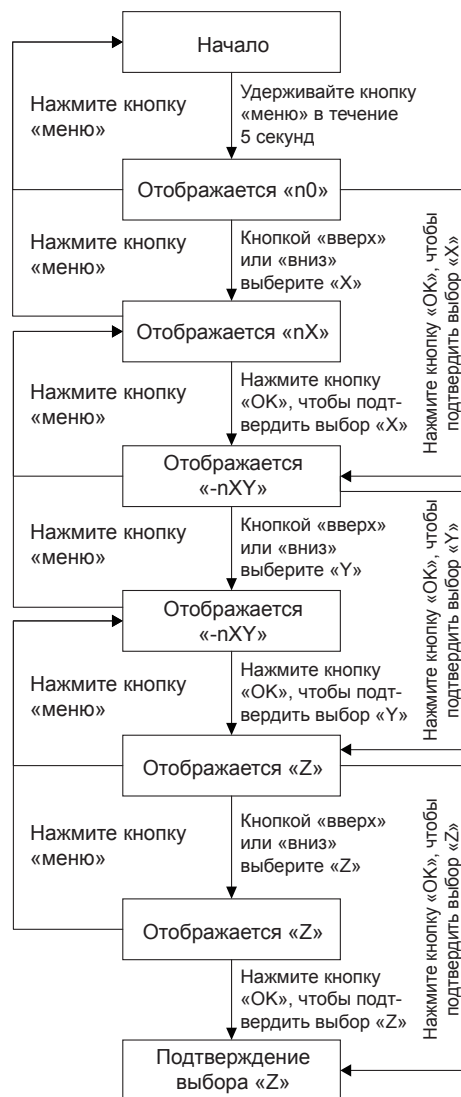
Начало

Нажмите кнопку «меню»

Удерживайте кнопку «меню» в течение 5 секунд

Отображается «n0»

Нажмите кнопку «меню»

Кнопкой «вверх» или «вниз» выберите «X»

Нажмите кнопку «OK», чтобы подтвердить выбор «X»

Отображается «nX»

Нажмите кнопку «меню»

Нажмите кнопку «OK», чтобы подтвердить выбор «X»

Отображается «-nXY»

Нажмите кнопку «меню»

Кнопкой «вверх» или «вниз» выберите «Y»

Нажмите кнопку «OK», чтобы подтвердить выбор «Y»

Отображается «-nXY»

Нажмите кнопку «меню»

Нажмите кнопку «OK», чтобы подтвердить выбор «Y»

Отображается «Z»

Нажмите кнопку «меню»

Кнопкой «вверх» или «вниз» выберите «Z»

Нажмите кнопку «OK», чтобы подтвердить выбор «Z»

Отображается «Z»

Нажмите кнопку «OK», чтобы подтвердить выбор «Z»

Подтверждение выбора «Z»